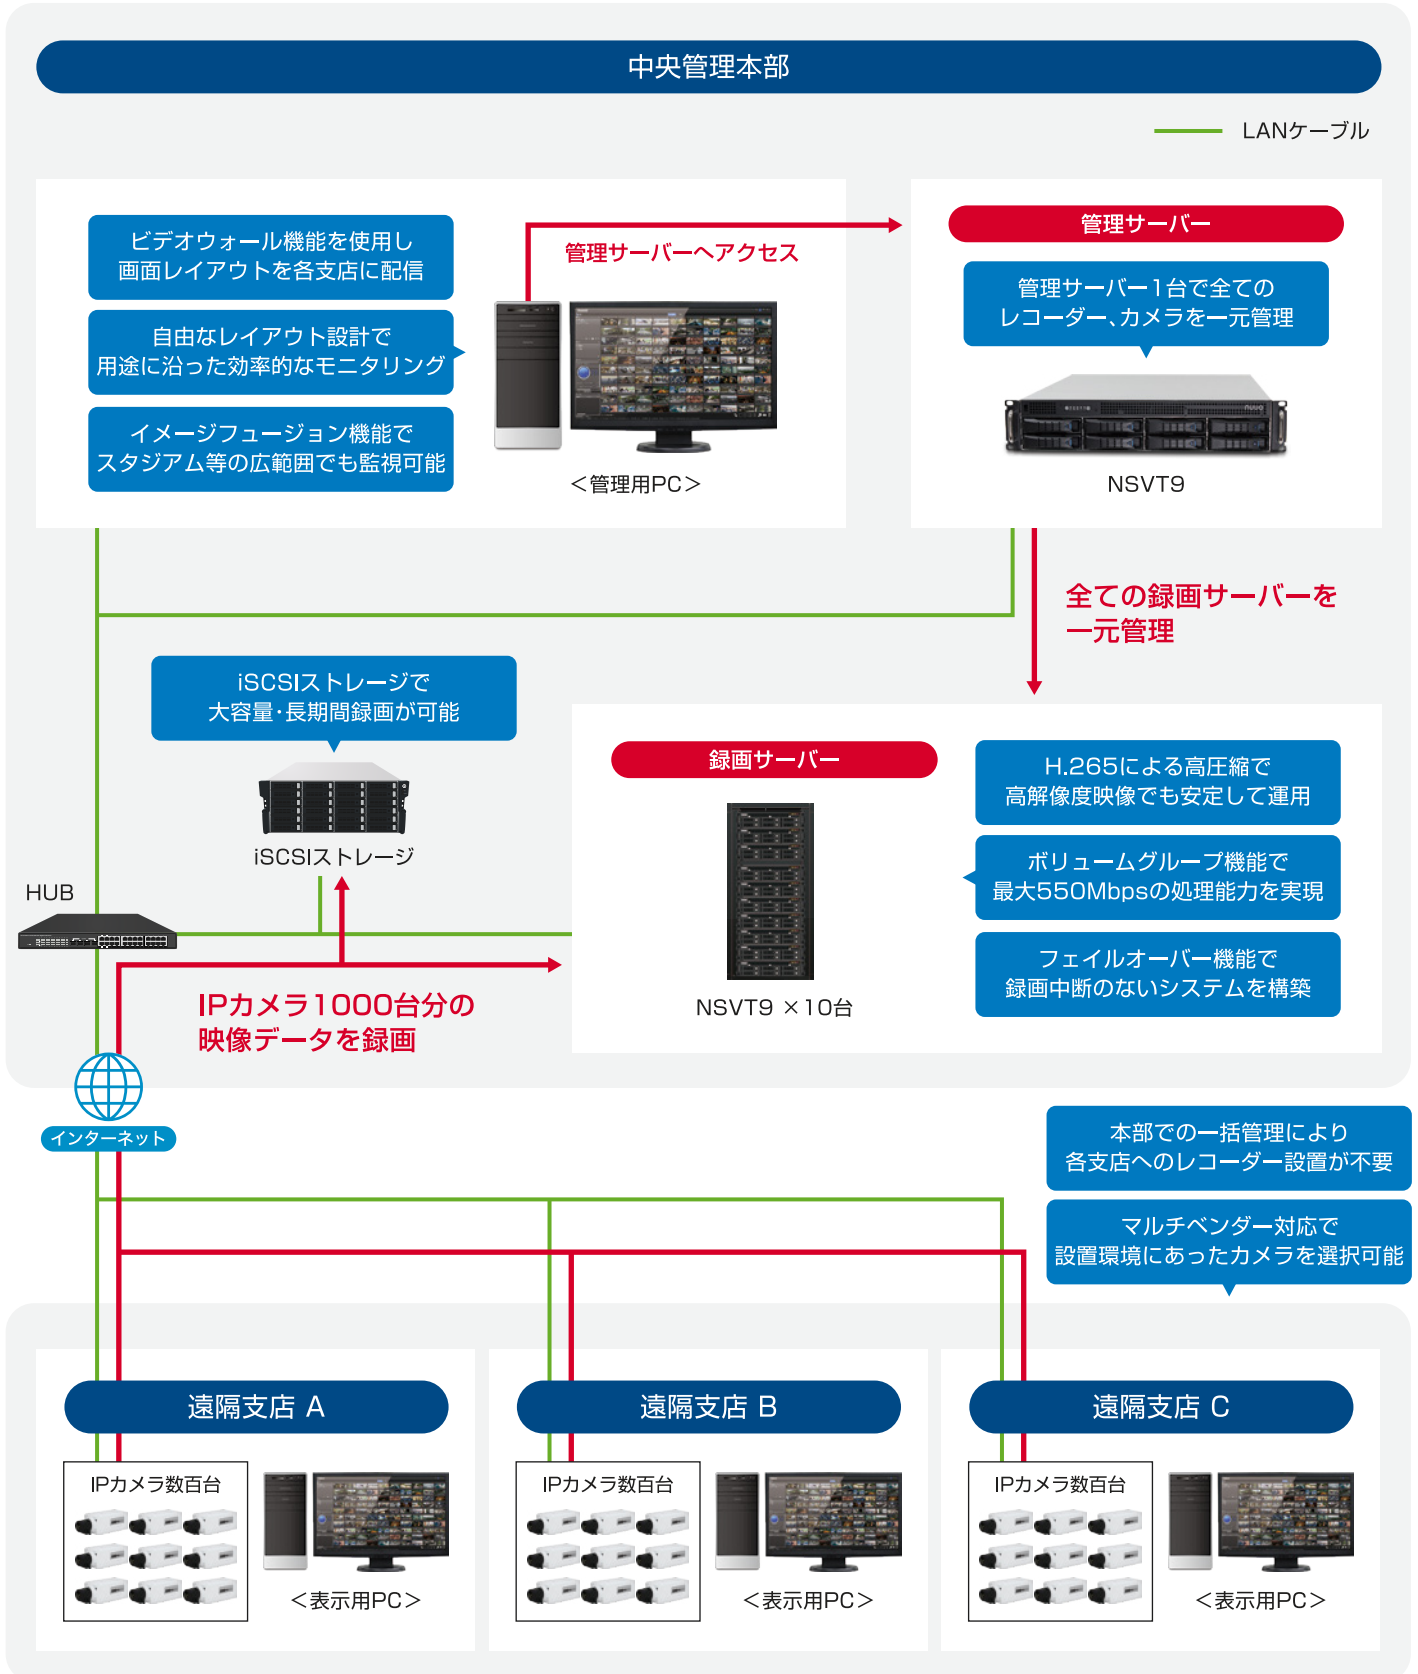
中央管理本部

LANケーブル

ビデオウォール機能を使用し画面レイアウトを各支店に配信

自由なレイアウト設計で用途に沿った効率的なモニタリング

イメージフュージョン機能でスタジアム等の広範囲でも監視可能

管理サーバーへアクセス

＜管理用PC＞

管理サーバー

管理サーバー1台で全てのレコーダー、カメラを一元管理

NSVT9

全ての録画サーバーを一元管理

iSCSIストレージで大容量・長期間録画が可能

iSCSIストレージ

HUB

録画サーバー

NSVT9 ×10台

H.265による高圧縮で高解像度映像でも安定して運用

ボリュームグループ機能で最大550Mbpsの処理能力を実現

フェイルオーバー機能で録画中断のないシステムを構築

IPカメラ1000台分の映像データを録画

インターネット

本部での一括管理により各支店へのレコーダー設置が不要

マルチベンダー対応で設置環境にあったカメラを選択可能

遠隔支店 A

IPカメラ数百台

＜表示用PC＞

遠隔支店 B

IPカメラ数百台

＜表示用PC＞

遠隔支店 C

IPカメラ数百台

＜表示用PC＞